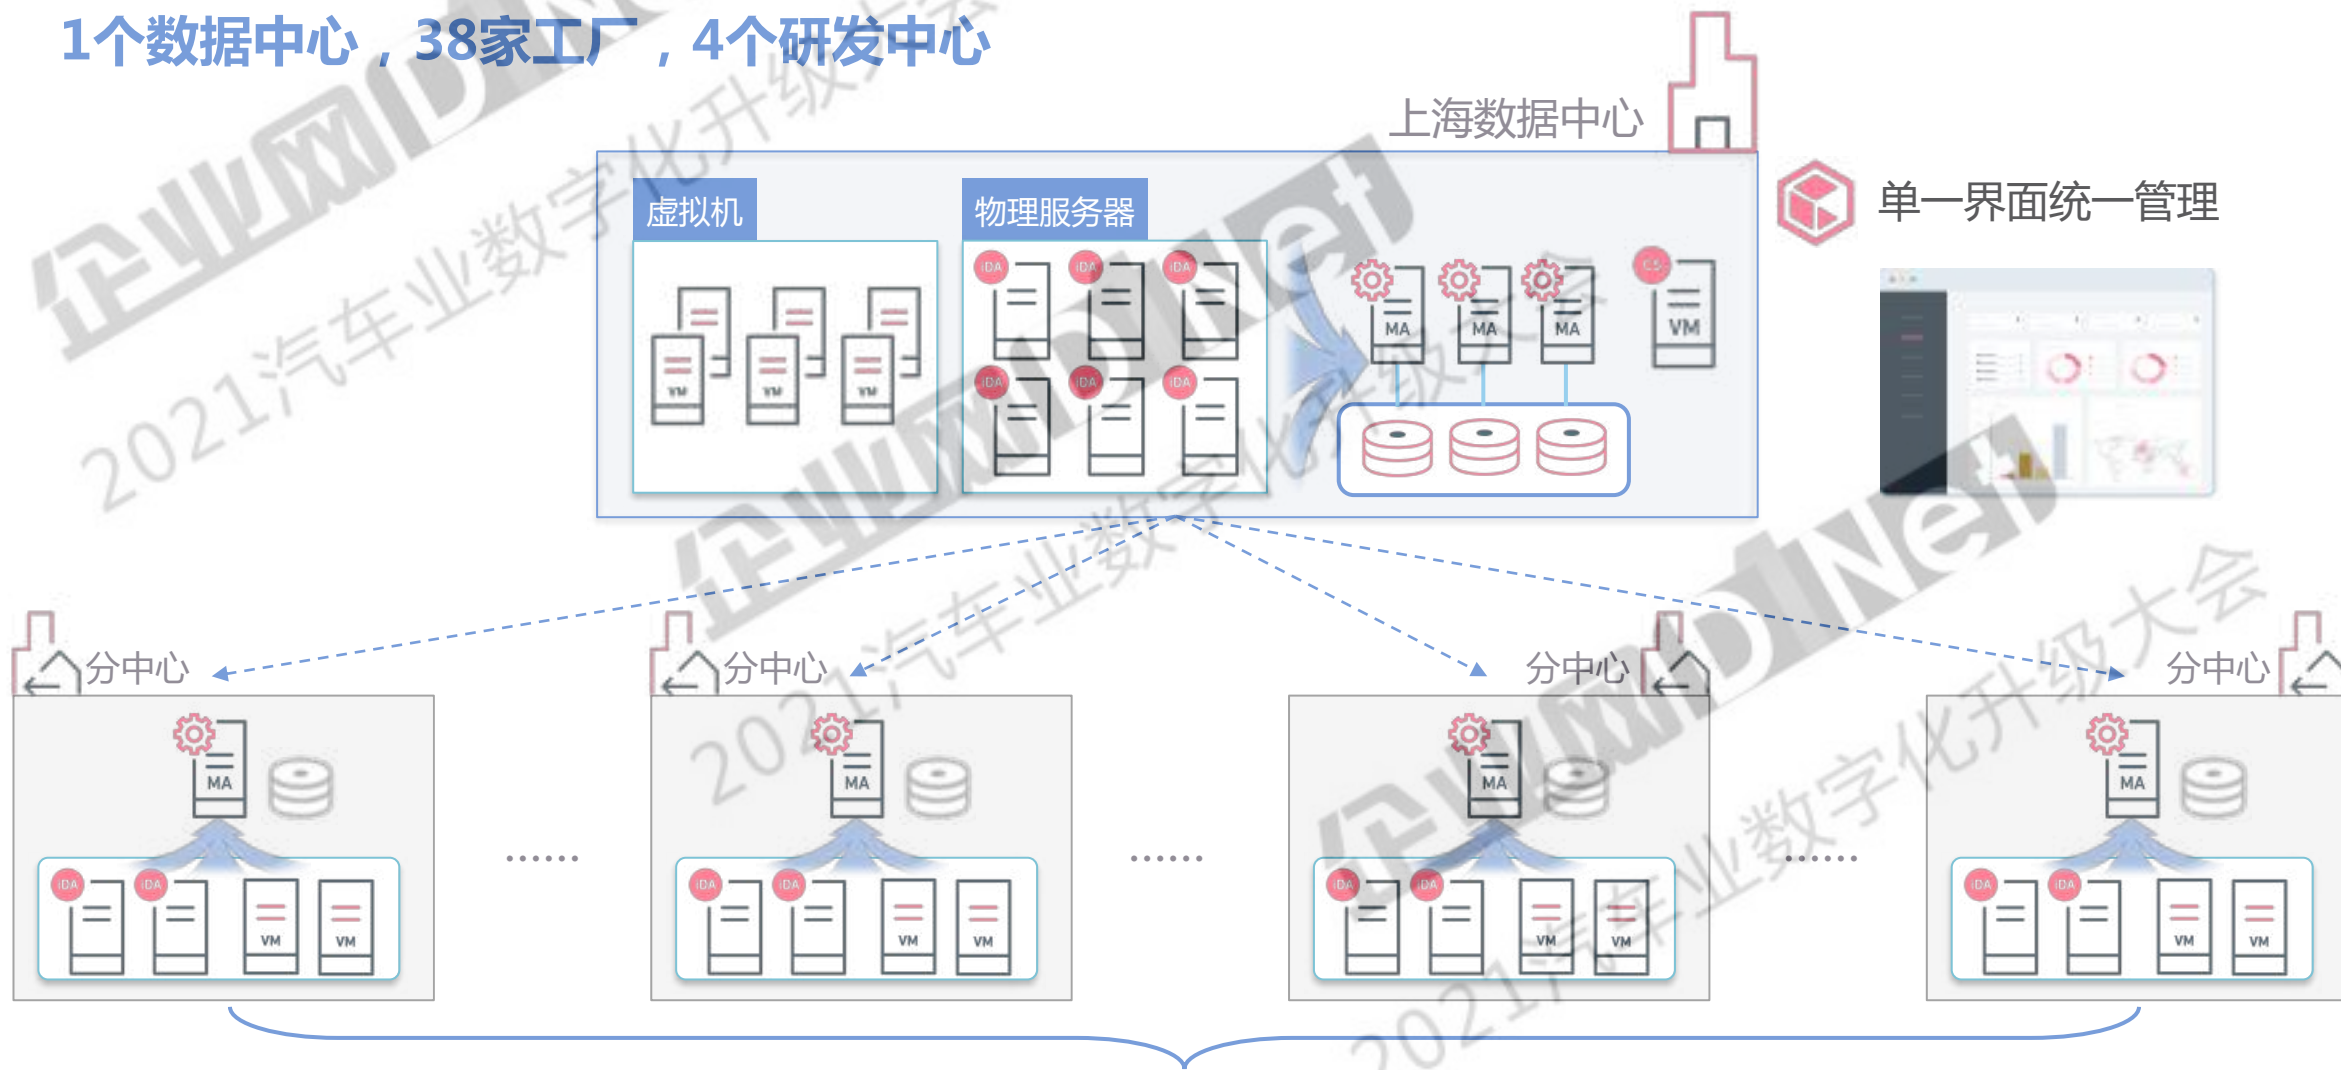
1个数据中心，38家工厂，4个研发中心

上海数据中心

虚拟机

物理服务器

单一界面统一管理

VM VM VM

iDA iDA iDA iDA iDA iDA

MA MA MA CS VM

分中心 分中心 分中心 分中心

MA MA MA MA

iDA iDA VM VM

iDA iDA VM VM

iDA iDA VM VM

iDA iDA VM VM

...... ...... ......

企业网D1Net 2021汽车业数字化升级大会